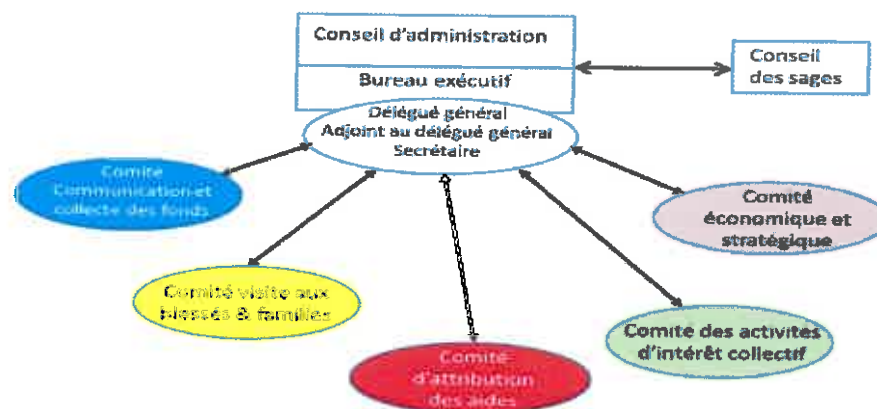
Conseil d'administration

Bureau exécutif

Conseil des sages

Délégué général
Adjoint au délégué général
Secrétaire

Comite Communication et collecte des fonds

Comité économique et stratégique

Comité visite aux blessés & familles

Comite des activites d'intérêt collectif

Comité d'attribution des aides